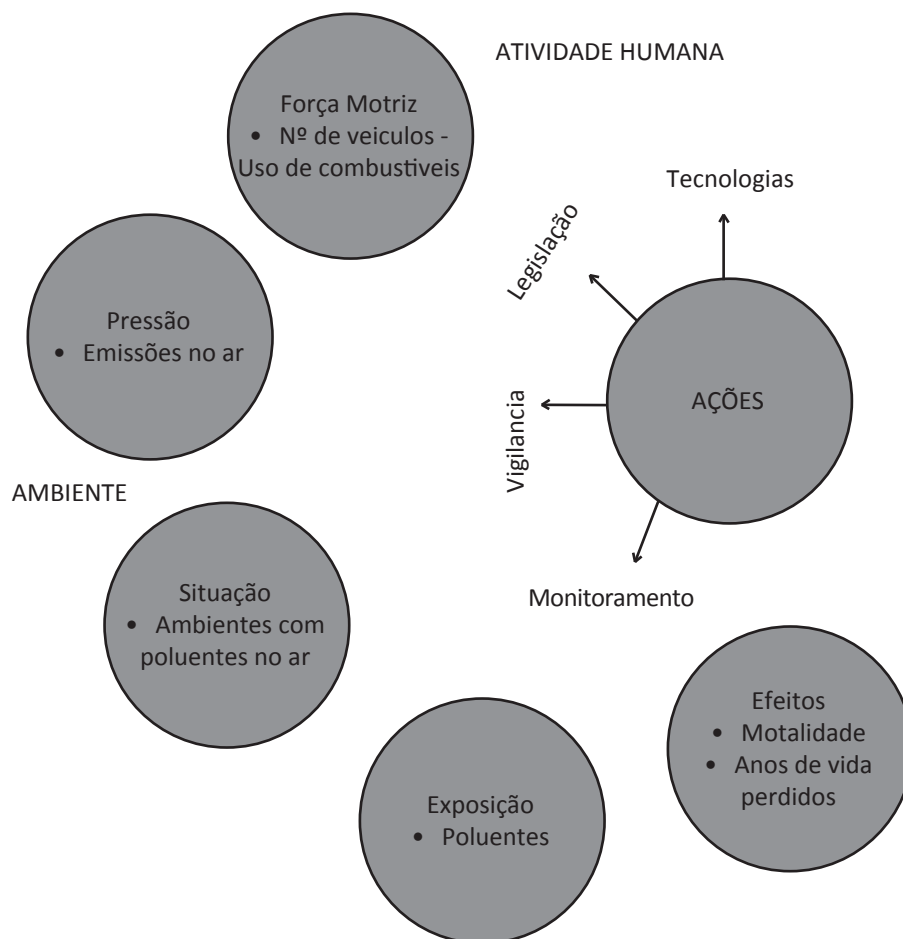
ATIVIDADE HUMANA

Força Motriz
• Nº de veiculos - Uso de combustiveis

Tecnologias

Legislação

Pressão
• Emissões no ar

Vigilancia

AÇÕES

AMBIENTE

Monitoramento

Situação
• Ambientes com poluentes no ar

Efeitos
• Motalidade
• Anos de vida perdidos

Exposição
• Poluentes